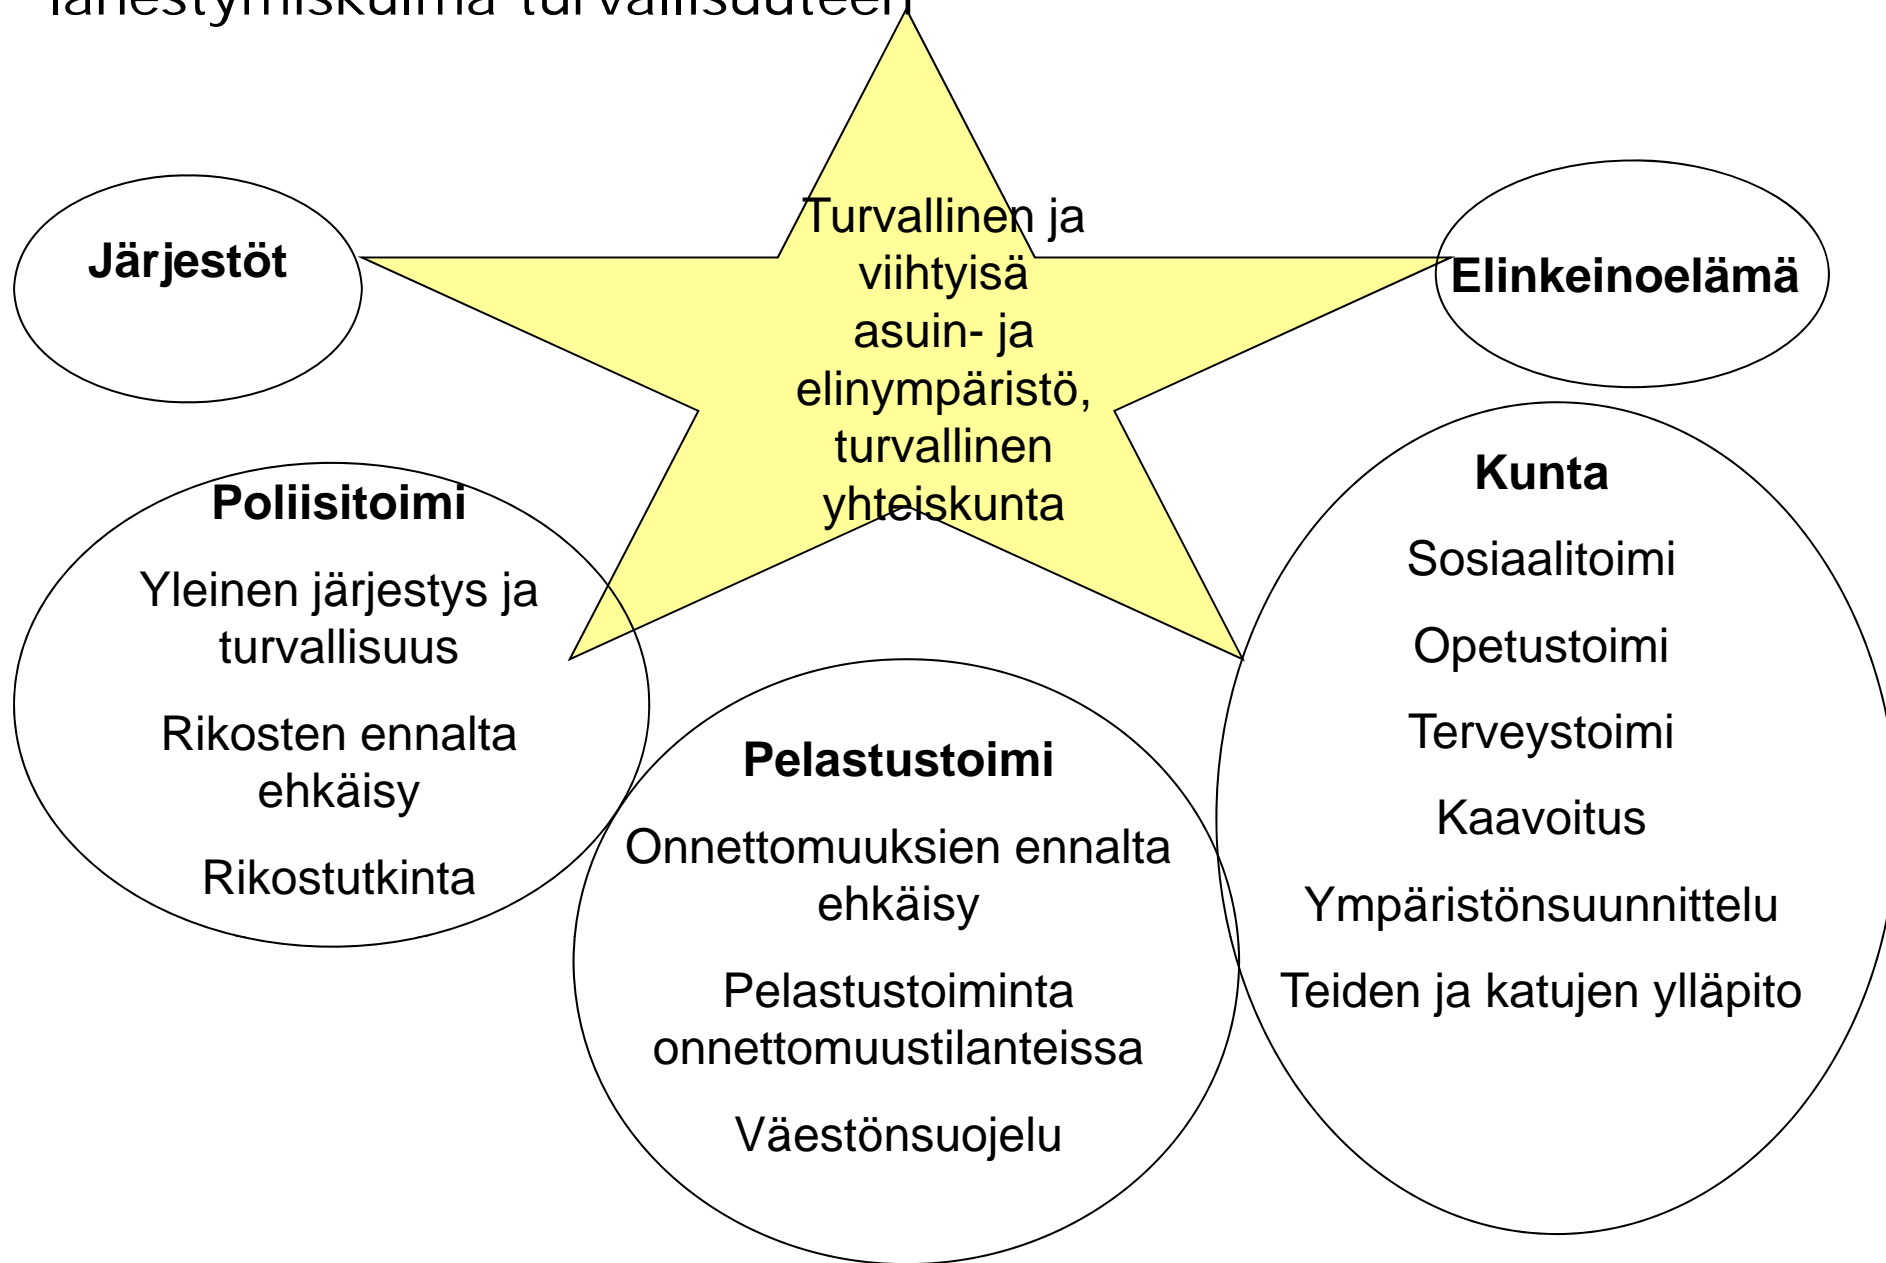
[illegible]ähestymiskulma turvallisuuteen

Järjestöt

Turvallinen ja viihtyisä asuin- ja elinympäristö, turvallinen yhteiskunta

Elinkeinoelämä

Poliisitoimi

Yleinen järjestys ja turvallisuus

Rikosten ennalta ehkäisy

Rikostutkinta

Pelastustoimi

Onnettomuuksien ennalta ehkäisy

Pelastustoiminta onnettomuustilanteissa

Väestönsuojelu

Kunta

Sosiaalitoimi

Opetustoimi

Terveystoimi

Kaavoitus

Ympäristönsuunnittelu

Teiden ja katujen ylläpito